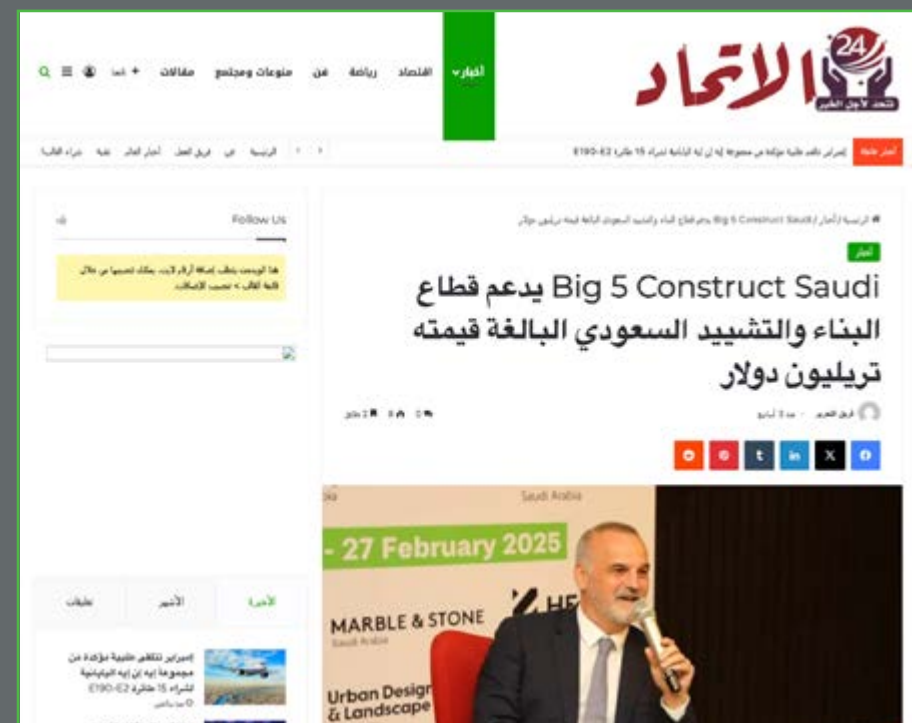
الاتحاد 24
نتحد لأجل الخير

أخبار اقتصاد رياضة فن منوعات ومجتمع مقالات

أخبار عاجلة إمبراير تتلقى طلبية مؤكدة من مجموعة إيه إن إيه اليابانية لشراء 15 طائرة E190-E2

الرئيسية

Follow Us

هذا الويدجت يتطلب إضافة أرقام لايت، يمكنك تنصيبها من خلال قائمة القالب > تنصيب الإضافات.

الرئيسية / أخبار / Big 5 Construct Saudi يدعم قطاع البناء والتشييد السعودي البالغة قيمته تريليون دولار

أخبار

Big 5 Construct Saudi يدعم قطاع البناء والتشييد السعودي البالغة قيمته تريليون دولار

فريق التحرير منذ 3 أسابيع

Saudi Arabia
- 27 February 2025
MARBLE & STONE
Saudi Arabia
Urban Design & Landscape

الأخيرة الأشهر تعليقات

إمبراير تتلقى طلبية مؤكدة من مجموعة إيه إن إيه اليابانية لشراء 15 طائرة E190-E2